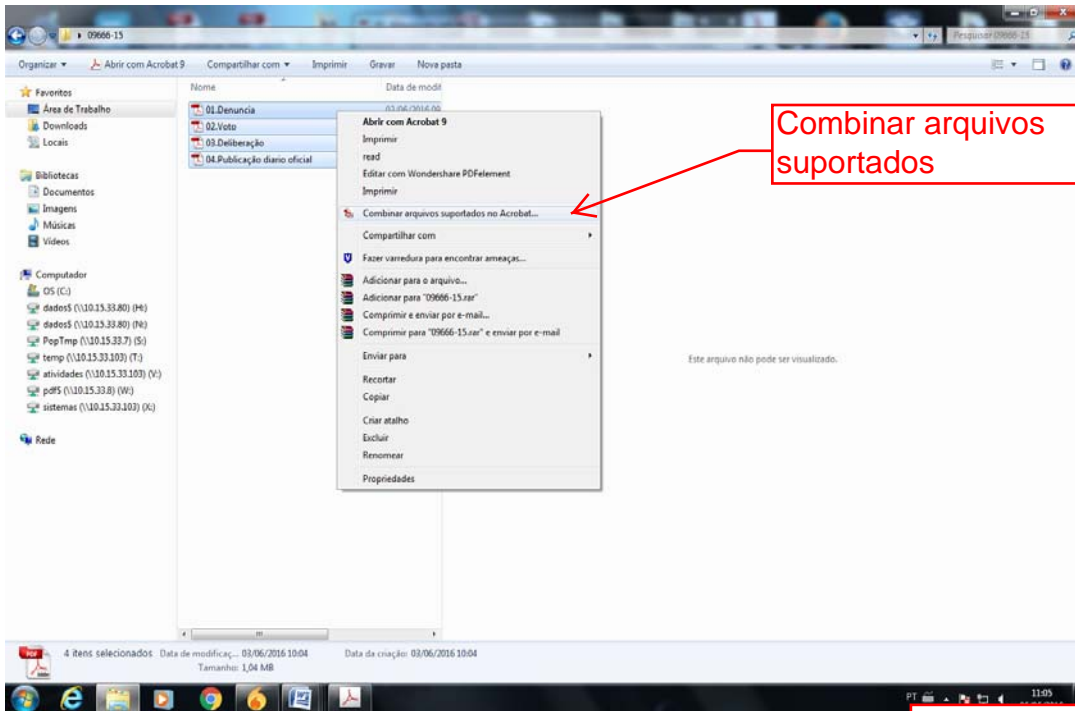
09666-15
Pesquisar 09666-15

Organizar ▾ Abrir com Acrobat 9 Compartilhar com ▾ Imprimir Gravar Nova pasta

Favoritos
Área de Trabalho
Downloads
Locais

Bibliotecas
Documentos
Imagens
Músicas
Vídeos

Computador
OS (C:)
dados$ (\\10.15.33.80) (H:)
dados$ (\\10.15.33.80) (N:)
PopTmp (\\10.15.33.7) (S:)
temp (\\10.15.33.103) (T:)
atividades (\\10.15.33.103) (V:)
pdf$ (\\10.15.33.8) (W:)
sistemas (\\10.15.33.103) (X:)

Rede

Nome
Data de modif
01.Denuncia
03/06/2016 09
02.Voto
03.Deliberação
04.Publicação diario oficial

Abrir com Acrobat 9
Imprimir
read
Editar com Wondershare PDFelement
Imprimir
Combinar arquivos suportados no Acrobat...
Compartilhar com
Fazer varredura para encontrar ameaças...
Adicionar para o arquivo...
Adicionar para "09666-15.rar"
Comprimir e enviar por e-mail...
Comprimir para "09666-15.rar" e enviar por e-mail
Enviar para
Recortar
Copiar
Criar atalho
Excluir
Renomear
Propriedades

Combinar arquivos suportados

Este arquivo não pode ser visualizado.

4 itens selecionados Data de modificaç... 03/06/2016 10:04 Data da criação: 03/06/2016 10:04
Tamanho: 1,04 MB

PT 11:05